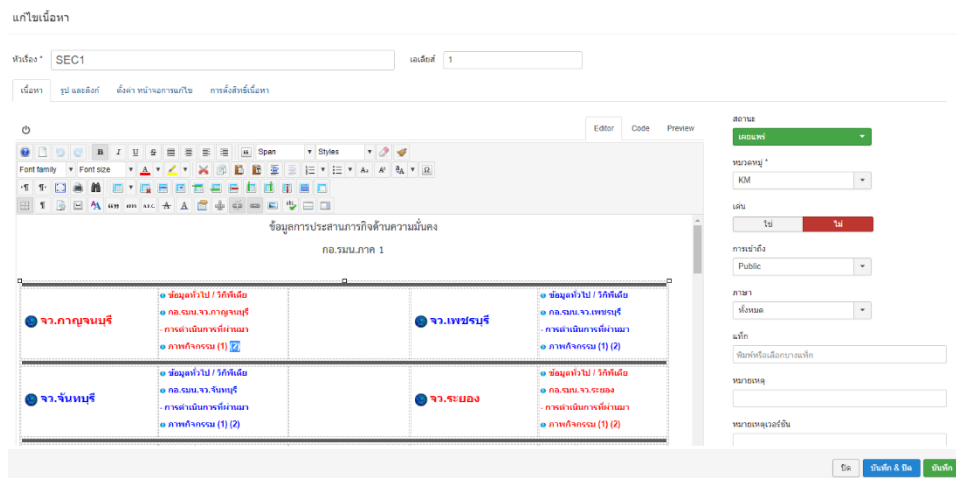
แก้ไขเนื้อหา

หัวเรื่อง * SEC1

เลขเลียส 1

เนื้อหา | รูป และลิงก์ | ตั้งค่า หน้าจอการแก้ไข | การตั้งสิทธิ์เนื้อหา

Editor | Code | Preview

Span | Styles

Font family | Font size

ข้อมูลการประสานภารกิจด้านความมั่นคง

กอ.รมน.ภาค 1

| จว.กาญจนบุรี | ข้อมูลทั่วไป / วิกิพีเดีย<br>กอ.รมน.จว.กาญจนบุรี<br>- การดำเนินการที่ผ่านมา<br>ภาพกิจกรรม (1) (2) | | จว.เพชรบุรี | ข้อมูลทั่วไป / วิกิพีเดีย<br>กอ.รมน.จว.เพชรบุรี<br>- การดำเนินการที่ผ่านมา<br>ภาพกิจกรรม (1) (2) |
|---|---|---|---|---|
| จว.จันทบุรี | ข้อมูลทั่วไป / วิกิพีเดีย<br>กอ.รมน.จว.จันทบุรี<br>- การดำเนินการที่ผ่านมา<br>ภาพกิจกรรม (1) (2) | | จว.ระยอง | ข้อมูลทั่วไป / วิกิพีเดีย<br>กอ.รมน.จว.ระยอง<br>- การดำเนินการที่ผ่านมา<br>ภาพกิจกรรม (1) (2) |

สถานะ
เผยแพร่

หมวดหมู่ *
KM

เด่น
ใช่ | ไม่

การเข้าถึง
Public

ภาษา
ทั้งหมด

แท็ก
พิมพ์หรือเลือกบางแท็ก

หมายเหตุ

หมายเหตุเวอร์ชัน

ปิด | บันทึก & ปิด | บันทึก